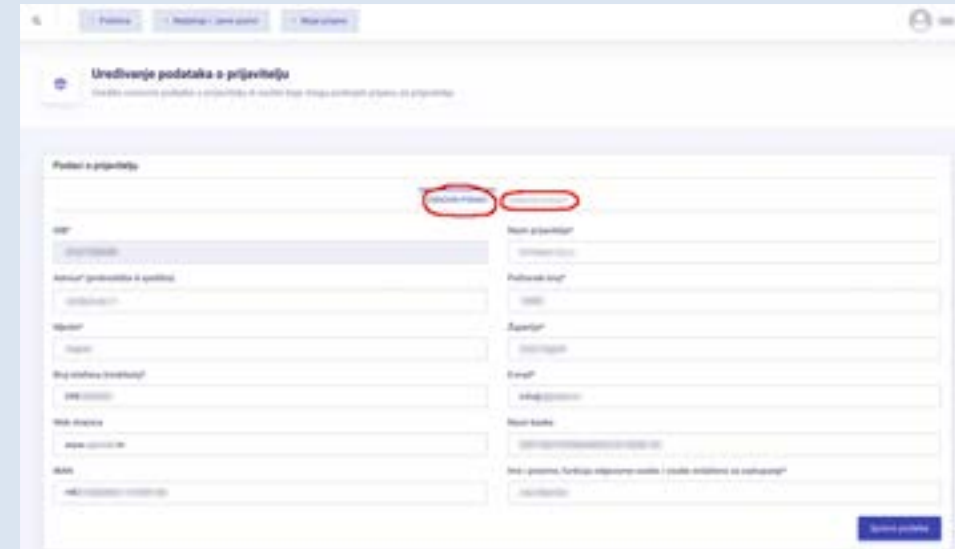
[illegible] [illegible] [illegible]

Uređivanje podataka o prijavitelju

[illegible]

Podaci o prijavitelju

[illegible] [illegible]

OIB*

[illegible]

Naziv prijavitelja*

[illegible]

Adresa* (prebivališta ili sjedišta)

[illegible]

Poštanski broj*

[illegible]

Mjesto*

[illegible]

Županija*

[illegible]

Broj telefona (mobitela)*

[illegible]

E-mail*

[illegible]

Web stranica

www.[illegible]

Naziv banke

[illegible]

IBAN

HR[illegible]

Ime i prezime, funkcija odgovorne osobe / osobe ovlaštene za zastupanje*

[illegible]

Spremi podatke